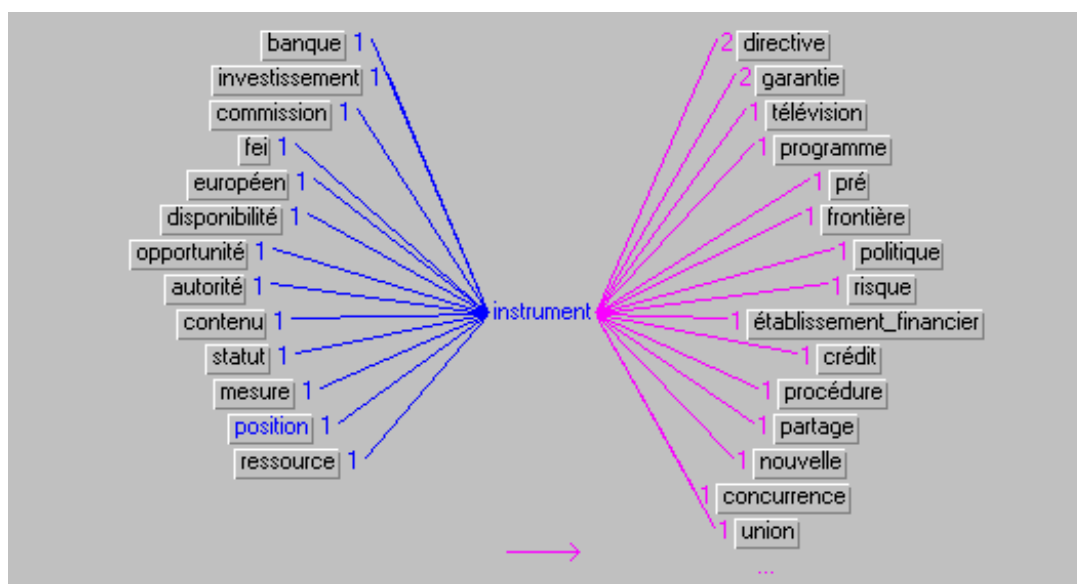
banque 1
investissement 1
commission 1
fei 1
européen 1
disponibilité 1
opportunité 1
autorité 1
contenu 1
statut 1
mesure 1
position 1
ressource 1

instrument

2 directive
2 garantie
1 télévision
1 programme
1 pré
1 frontière
1 politique
1 risque
1 établissement_financier
1 crédit
1 procédure
1 partage
1 nouvelle
1 concurrence
1 union
...